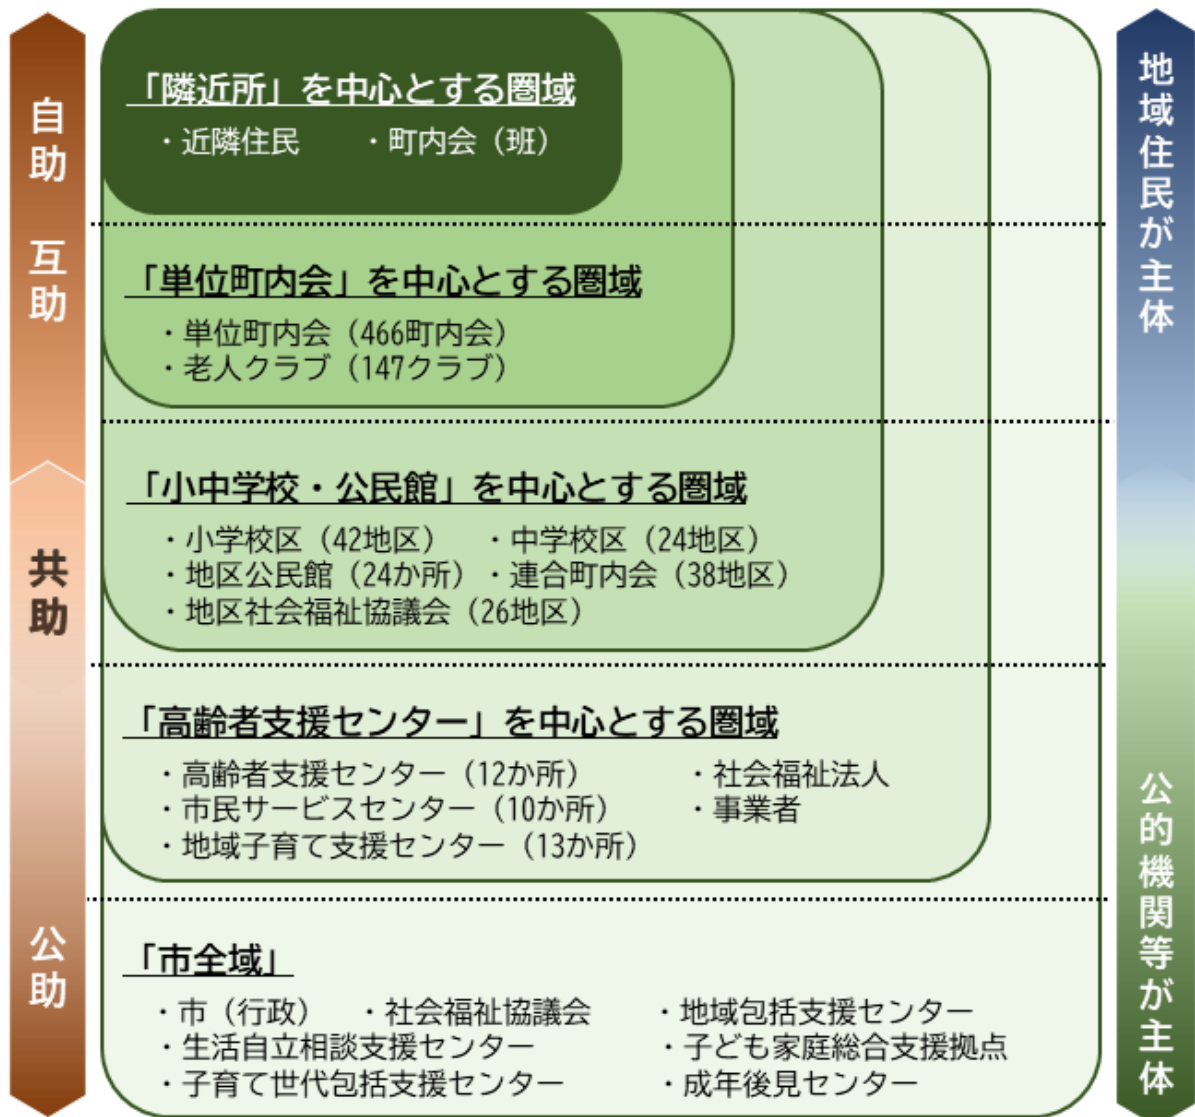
自助

互助

共助

公助

「隣近所」を中心とする圏域

・近隣住民　・町内会（班）

「単位町内会」を中心とする圏域

・単位町内会（466町内会）
・老人クラブ（147クラブ）

「小中学校・公民館」を中心とする圏域

・小学校区（42地区）　・中学校区（24地区）
・地区公民館（24か所）・連合町内会（38地区）
・地区社会福祉協議会（26地区）

「高齢者支援センター」を中心とする圏域

・高齢者支援センター（12か所）　・社会福祉法人
・市民サービスセンター（10か所）　・事業者
・地域子育て支援センター（13か所）

「市全域」

・市（行政）　・社会福祉協議会　・地域包括支援センター
・生活自立相談支援センター　・子ども家庭総合支援拠点
・子育て世代包括支援センター　・成年後見センター

地域住民が主体

公的機関等が主体